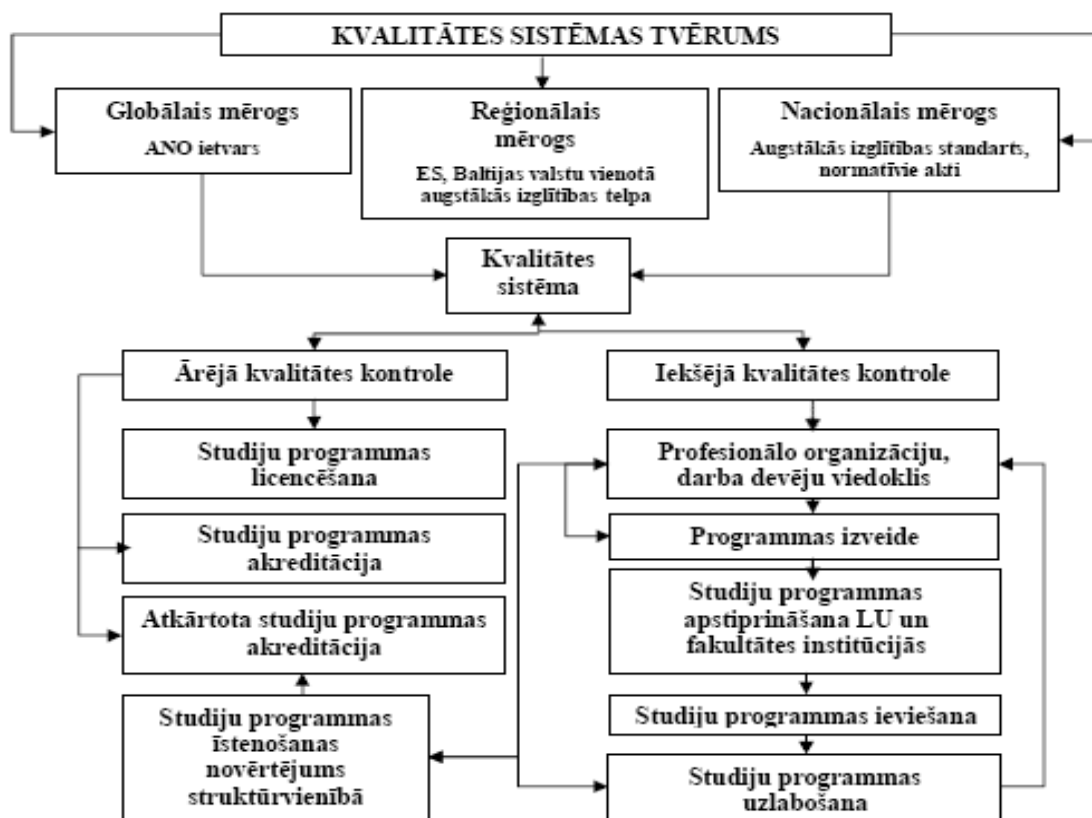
KVALITĀTES SISTĒMAS TVĒRUMS

Globālais mērogs
ANO ietvars

Reģionālais mērogs
ES, Baltijas valstu vienotā augstākās izglītības telpa

Nacionālais mērogs
Augstākās izglītības standarts, normatīvie akti

Kvalitātes sistēma

Ārējā kvalitātes kontrole

Iekšējā kvalitātes kontrole

Studiju programmas licencēšana

Studiju programmas akreditācija

Atkārtota studiju programmas akreditācija

Studiju programmas īstenošanas novērtējums struktūrvienībā

Profesionālo organizāciju, darba devēju viedoklis

Programmas izveide

Studiju programmas apstiprināšana LU un fakultātes institūcijās

Studiju programmas ieviešana

Studiju programmas uzlabošana